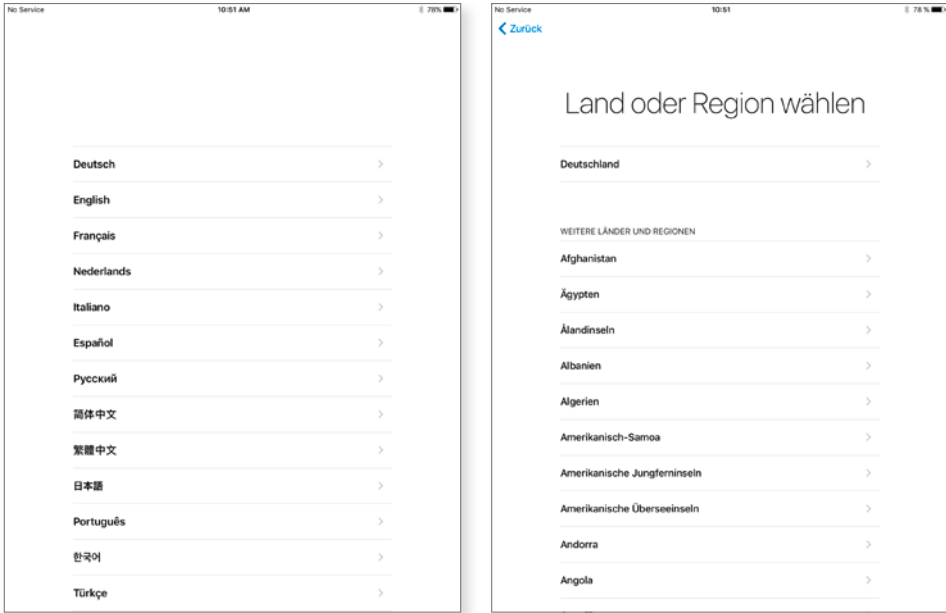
No Service 10:51 AM 78%

Deutsch
English
Français
Nederlands
Italiano
Español
Русский
简体中文
繁體中文
日本語
Português
한국어
Türkçe

No Service 10:51 78 %

Zurück

Land oder Region wählen

Deutschland

WEITERE LÄNDER UND REGIONEN
Afghanistan
Ägypten
Ålandinseln
Albanien
Algerien
Amerikanisch-Samoa
Amerikanische Jungferninseln
Amerikanische Überseeinseln
Andorra
Angola